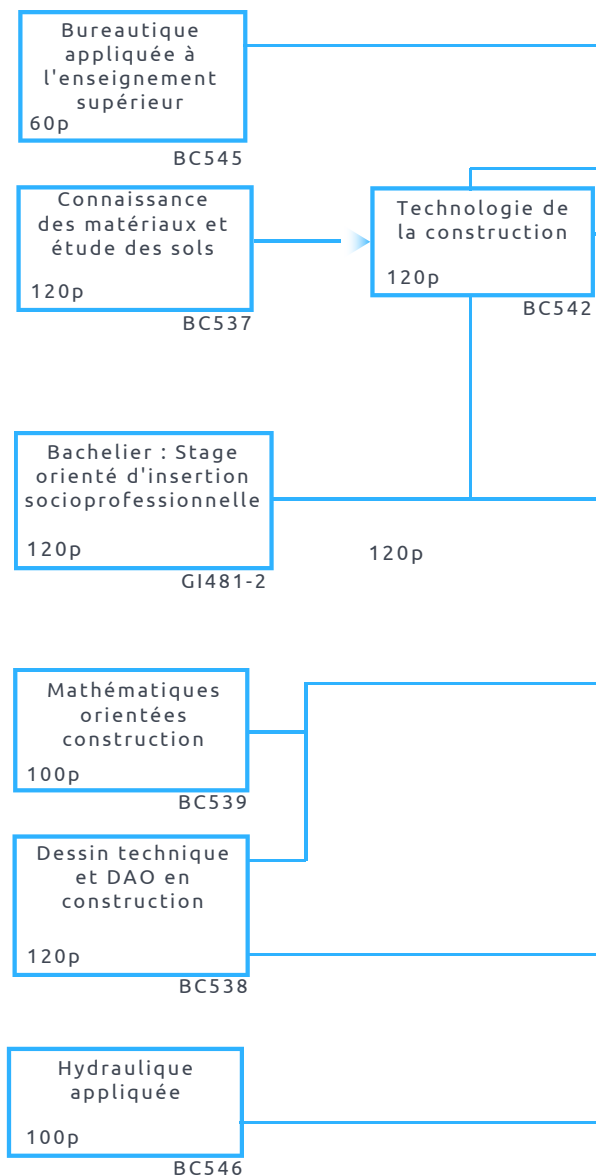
Bureautique appliquée à l'enseignement supérieur
60p
BC545

Connaissance des matériaux et étude des sols
120p
BC537

Technologie de la construction
120p
BC542

Bachelier : Stage orienté d'insertion socioprofessionnelle
120p
GI481-2

120p

Mathématiques orientées construction
100p
BC539

Dessin technique et DAO en construction
120p
BC538

Hydraulique appliquée
100p
BC546